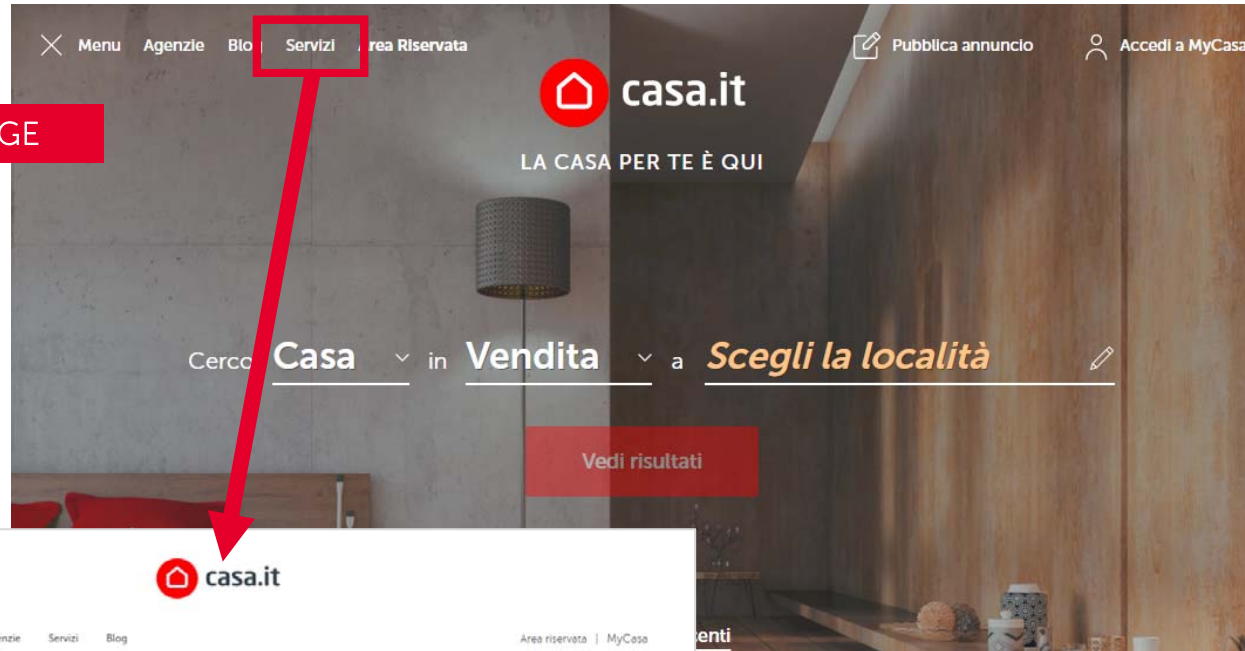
Menu Agenzie Blo Servizi Area Riservata

Pubblica annuncio

Accedi a MyCasa

GE

casa.it

LA CASA PER TE È QUI

Cerco Casa in Vendita a Scegli la località

Vedi risultati

casa.it

enzie Servizi Blog

Area riservata | MyCasa

enti